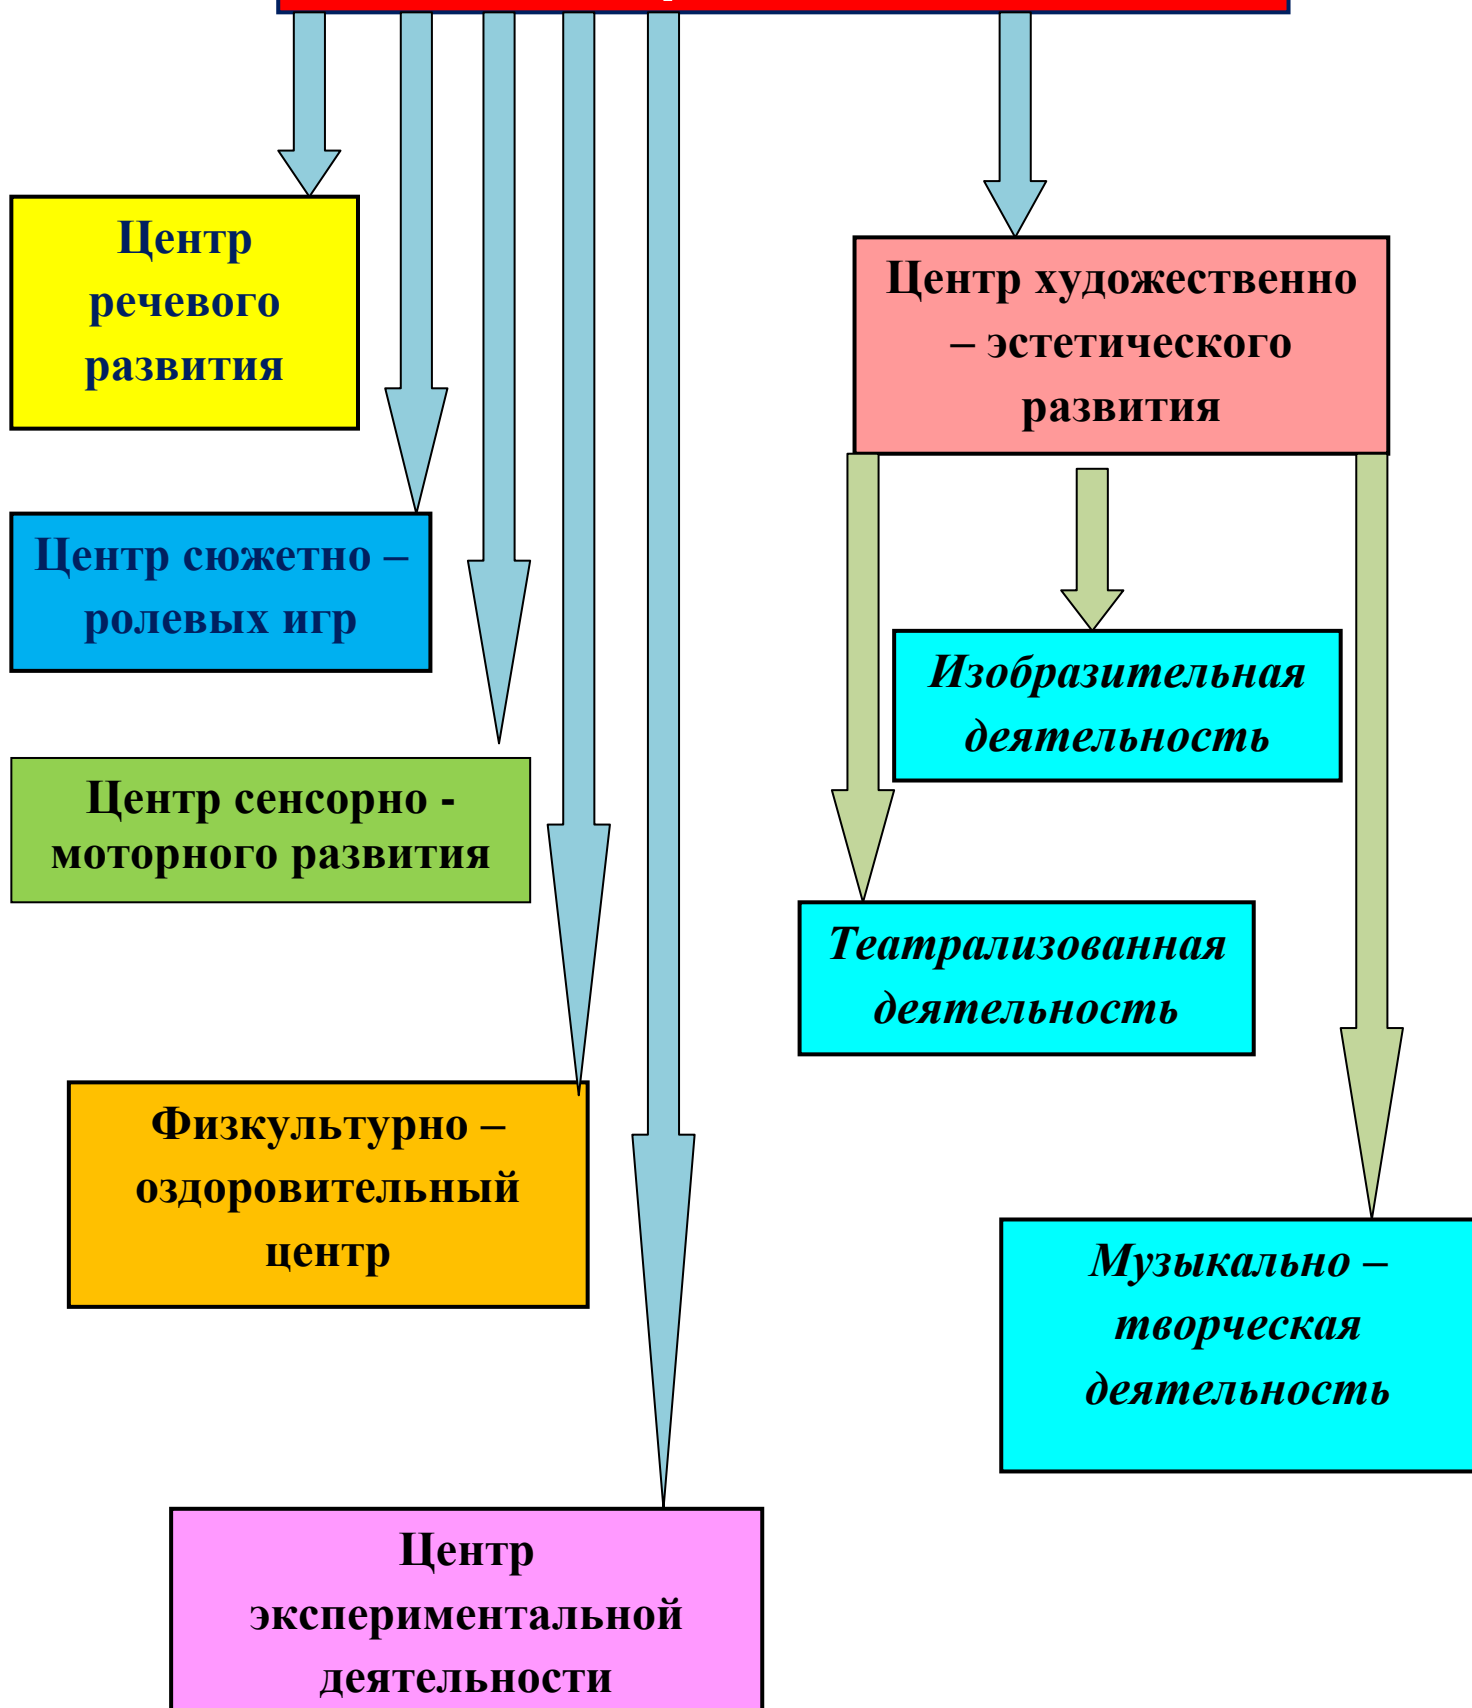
Центр речевого развития

Центр сюжетно – ролевых игр

Центр сенсорно - моторного развития

Физкультурно – оздоровительный центр

Центр экспериментальной деятельности

Центр художественно – эстетического развития

Изобразительная деятельность

Театрализованная деятельность

Музыкально – творческая деятельность